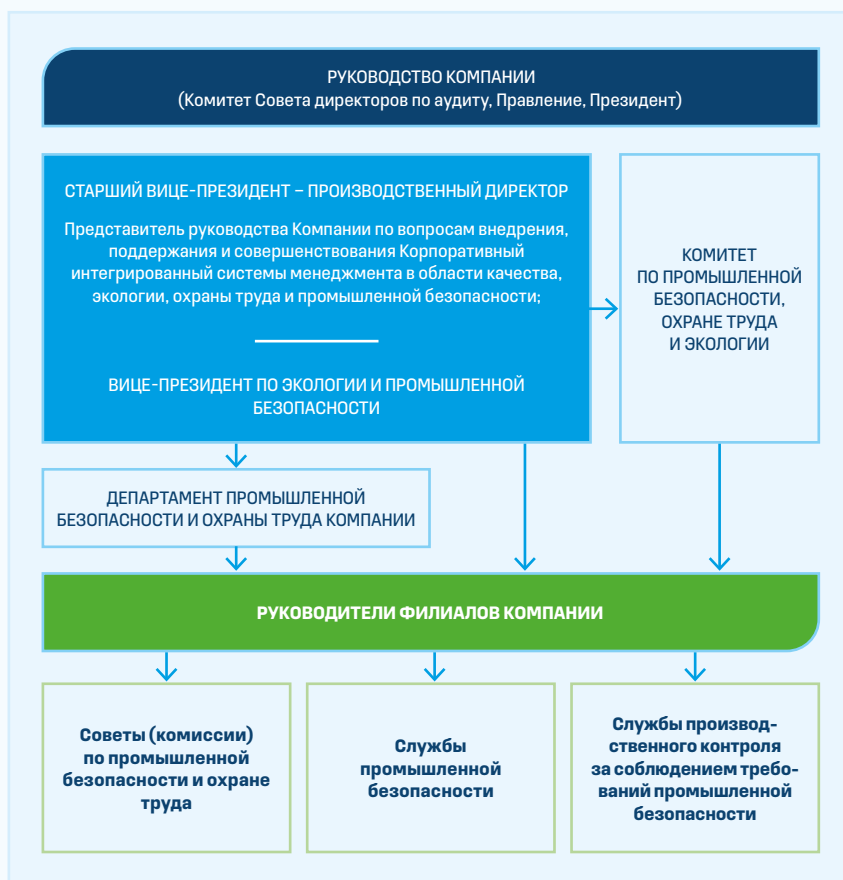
РУКОВОДСТВО КОМПАНИИ
(Комитет Совета директоров по аудиту, Правление, Президент)

СТАРШИЙ ВИЦЕ-ПРЕЗИДЕНТ – ПРОИЗВОДСТВЕННЫЙ ДИРЕКТОР

Представитель руководства Компании по вопросам внедрения, поддержания и совершенствования Корпоративный интегрированный системы менеджмента в области качества, экологии, охраны труда и промышленной безопасности;

ВИЦЕ-ПРЕЗИДЕНТ ПО ЭКОЛОГИИ И ПРОМЫШЛЕННОЙ БЕЗОПАСНОСТИ

КОМИТЕТ ПО ПРОМЫШЛЕННОЙ БЕЗОПАСНОСТИ, ОХРАНЕ ТРУДА И ЭКОЛОГИИ

ДЕПАРТАМЕНТ ПРОМЫШЛЕННОЙ БЕЗОПАСНОСТИ И ОХРАНЫ ТРУДА КОМПАНИИ

РУКОВОДИТЕЛИ ФИЛИАЛОВ КОМПАНИИ

Советы (комиссии) по промышленной безопасности и охране труда

Службы промышленной безопасности

Службы производственного контроля за соблюдением требований промышленной безопасности